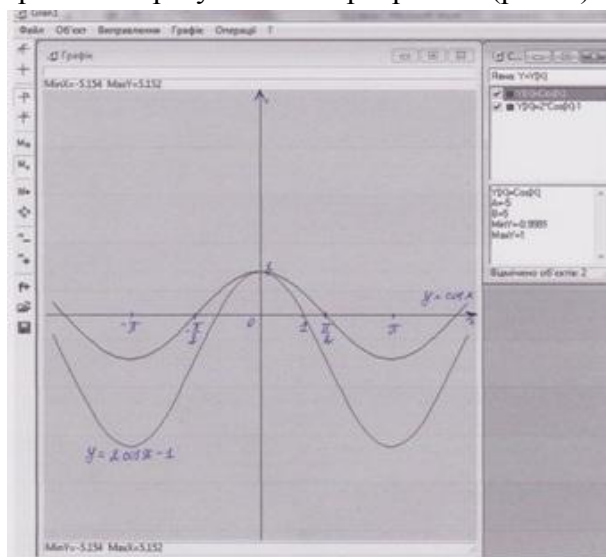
Файл Об'єкт Виправлення Графік Операції ?

Графік

MinX=-5.154 MaxY=5.152

Явна: Y=Y(X)

Y(X)=Cos(X)
Y(X)=2*Cos(X)-1

Y(X)=Cos(X)
A=-5
B=5
MinY=-0.9991
MaxY=1

Відмічено об'єктів: 2

$y = \cos x$

$-\pi$

$-\frac{\pi}{2}$

$0$

$1$

$\frac{\pi}{2}$

$\pi$

$y = 2\cos x - 1$

MinY=-5.154 MaxX=5.152